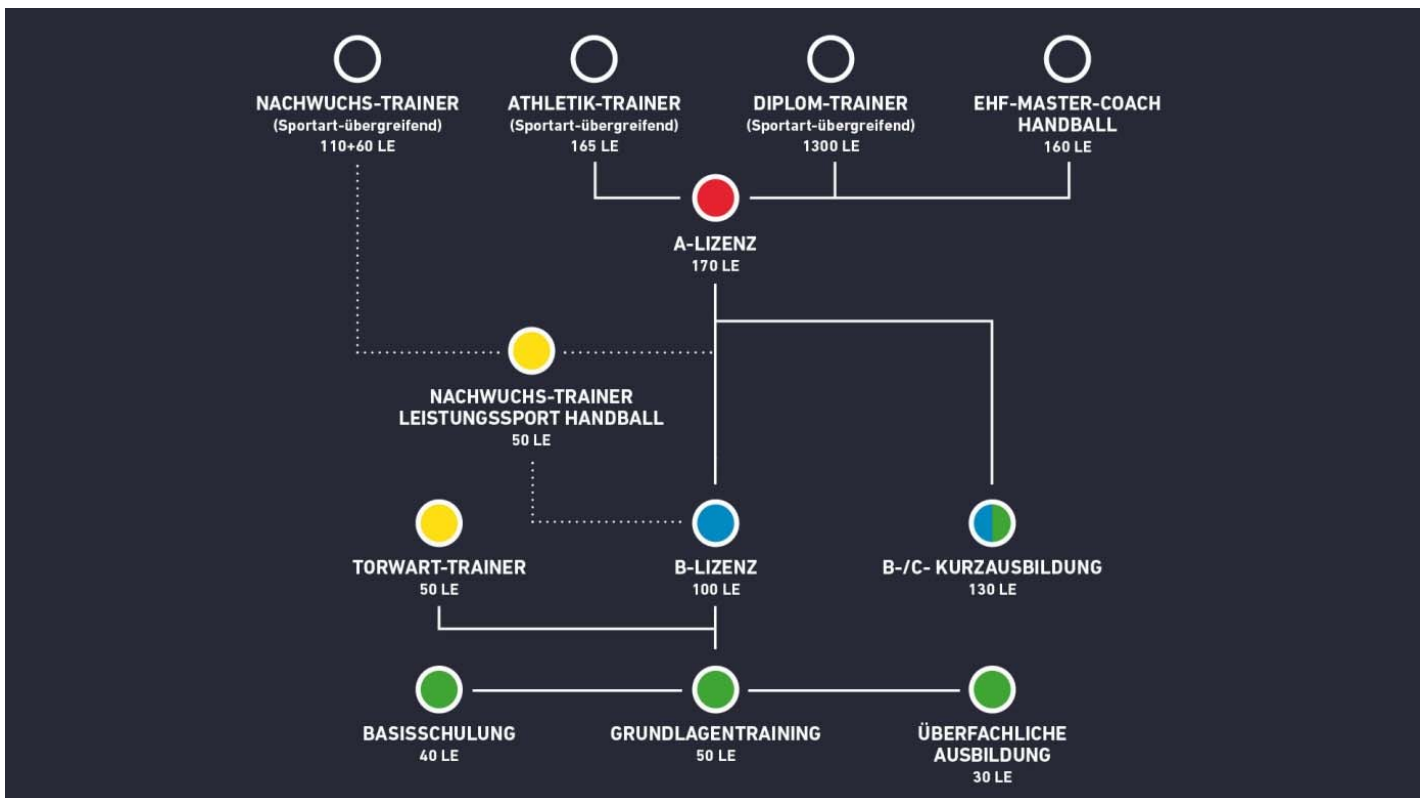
NACHWUCHS-TRAINER
(Sportart-übergreifend)
110+60 LE

ATHLETIK-TRAINER
(Sportart-übergreifend)
165 LE

DIPLOM-TRAINER
(Sportart-übergreifend)
1300 LE

EHF-MASTER-COACH
HANDBALL
160 LE

A-LIZENZ
170 LE

NACHWUCHS-TRAINER
LEISTUNGSSPORT HANDBALL
50 LE

TORWART-TRAINER
50 LE

B-LIZENZ
100 LE

B-/C- KURZAUSBILDUNG
130 LE

BASISSCHULUNG
40 LE

GRUNDLAGENTRAINING
50 LE

ÜBERFACHLICHE
AUSBILDUNG
30 LE